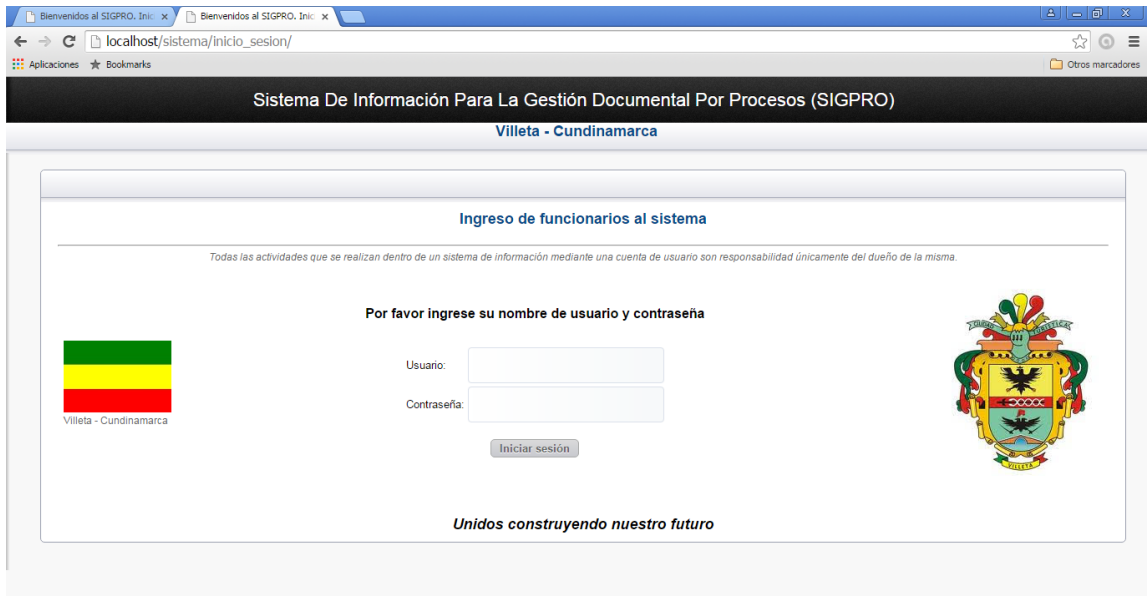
Bienvenidos al SIGPRO. Inic ×
Bienvenidos al SIGPRO. Inic ×

localhost/sistema/inicio_sesion/

Aplicaciones ★ Bookmarks
Otros marcadores

Sistema De Información Para La Gestión Documental Por Procesos (SIGPRO)

Villeta - Cundinamarca

Ingreso de funcionarios al sistema

Todas las actividades que se realizan dentro de un sistema de información mediante una cuenta de usuario son responsabilidad únicamente del dueño de la misma.

Por favor ingrese su nombre de usuario y contraseña

Villeta - Cundinamarca

Usuario:

Contraseña:

Iniciar sesión

CIUDAD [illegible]

VILLETA

Unidos construyendo nuestro futuro